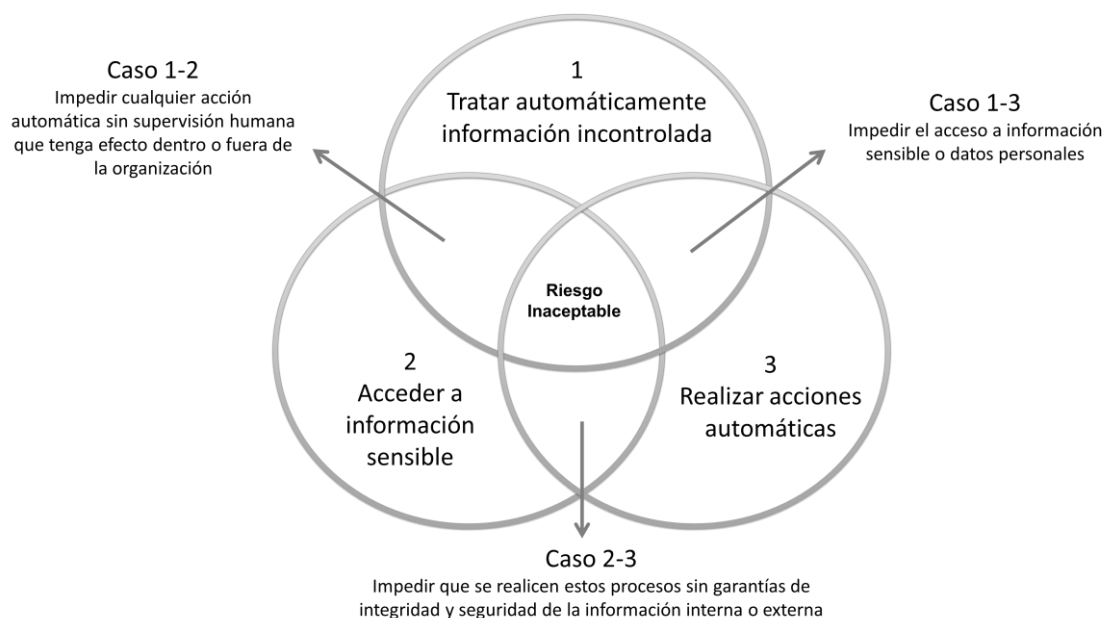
Caso 1-2
Impedir cualquier acción automática sin supervisión humana que tenga efecto dentro o fuera de la organización

1
Tratar automáticamente información incontrolada

Caso 1-3
Impedir el acceso a información sensible o datos personales

Riesgo Inaceptable

2
Acceder a información sensible

3
Realizar acciones automáticas

Caso 2-3
Impedir que se realicen estos procesos sin garantías de integridad y seguridad de la información interna o externa